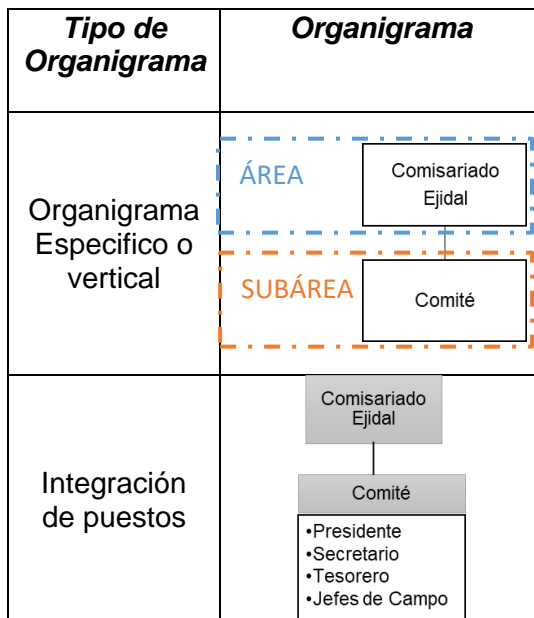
| *Tipo de Organigrama* | *Organigrama* |
|---|---|
| Organigrama Especifico o vertical | ÁREA Comisariado Ejidal SUBÁREA Comité |
| Integración de puestos | Comisariado Ejidal Comité •Presidente •Secretario •Tesorero •Jefes de Campo |